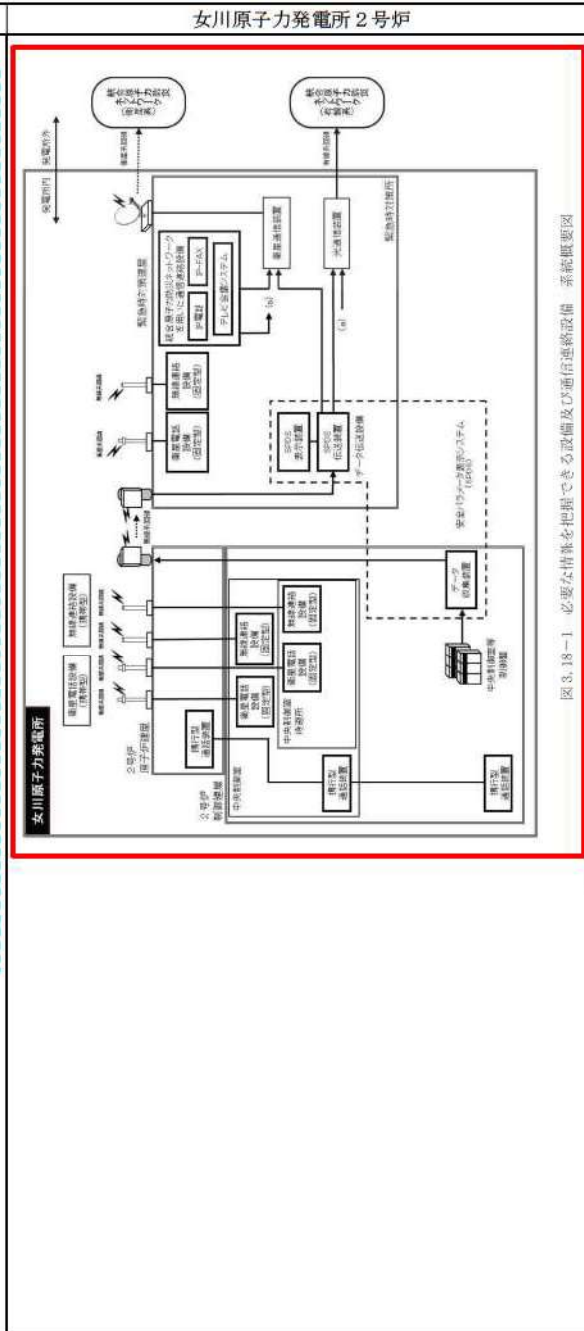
女川原子力発電所２号炉

女川原子力発電所

図 3.18－1　必要な情報を把握できる設備及び通信連絡設備　系統概要図

発電所内
発電所外

統合原子力防災ネットワーク（衛星系）
統合原子力防災ネットワーク（有線系）

緊急時対策所
緊急時対策建屋

統合原子力防災ネットワークを用いた通信連絡設備
IP電話
IP-FAX
テレビ会議システム

衛星通信装置
光通信装置

無線連絡設備（固定型）
衛星電話設備（固定型）

SPDS表示装置
SPDS伝送装置
データ伝送設備
安全パラメータ表示システム（SPDS）

データ収集装置
中央制御室等計装盤

2号炉原子炉建屋
2号炉制御建屋
中央制御室
中央制御室待避所

携行型通話装置
衛星電話設備（携帯型）
無線連絡設備（携帯型）
衛星電話設備（固定型）
無線連絡設備（固定型）